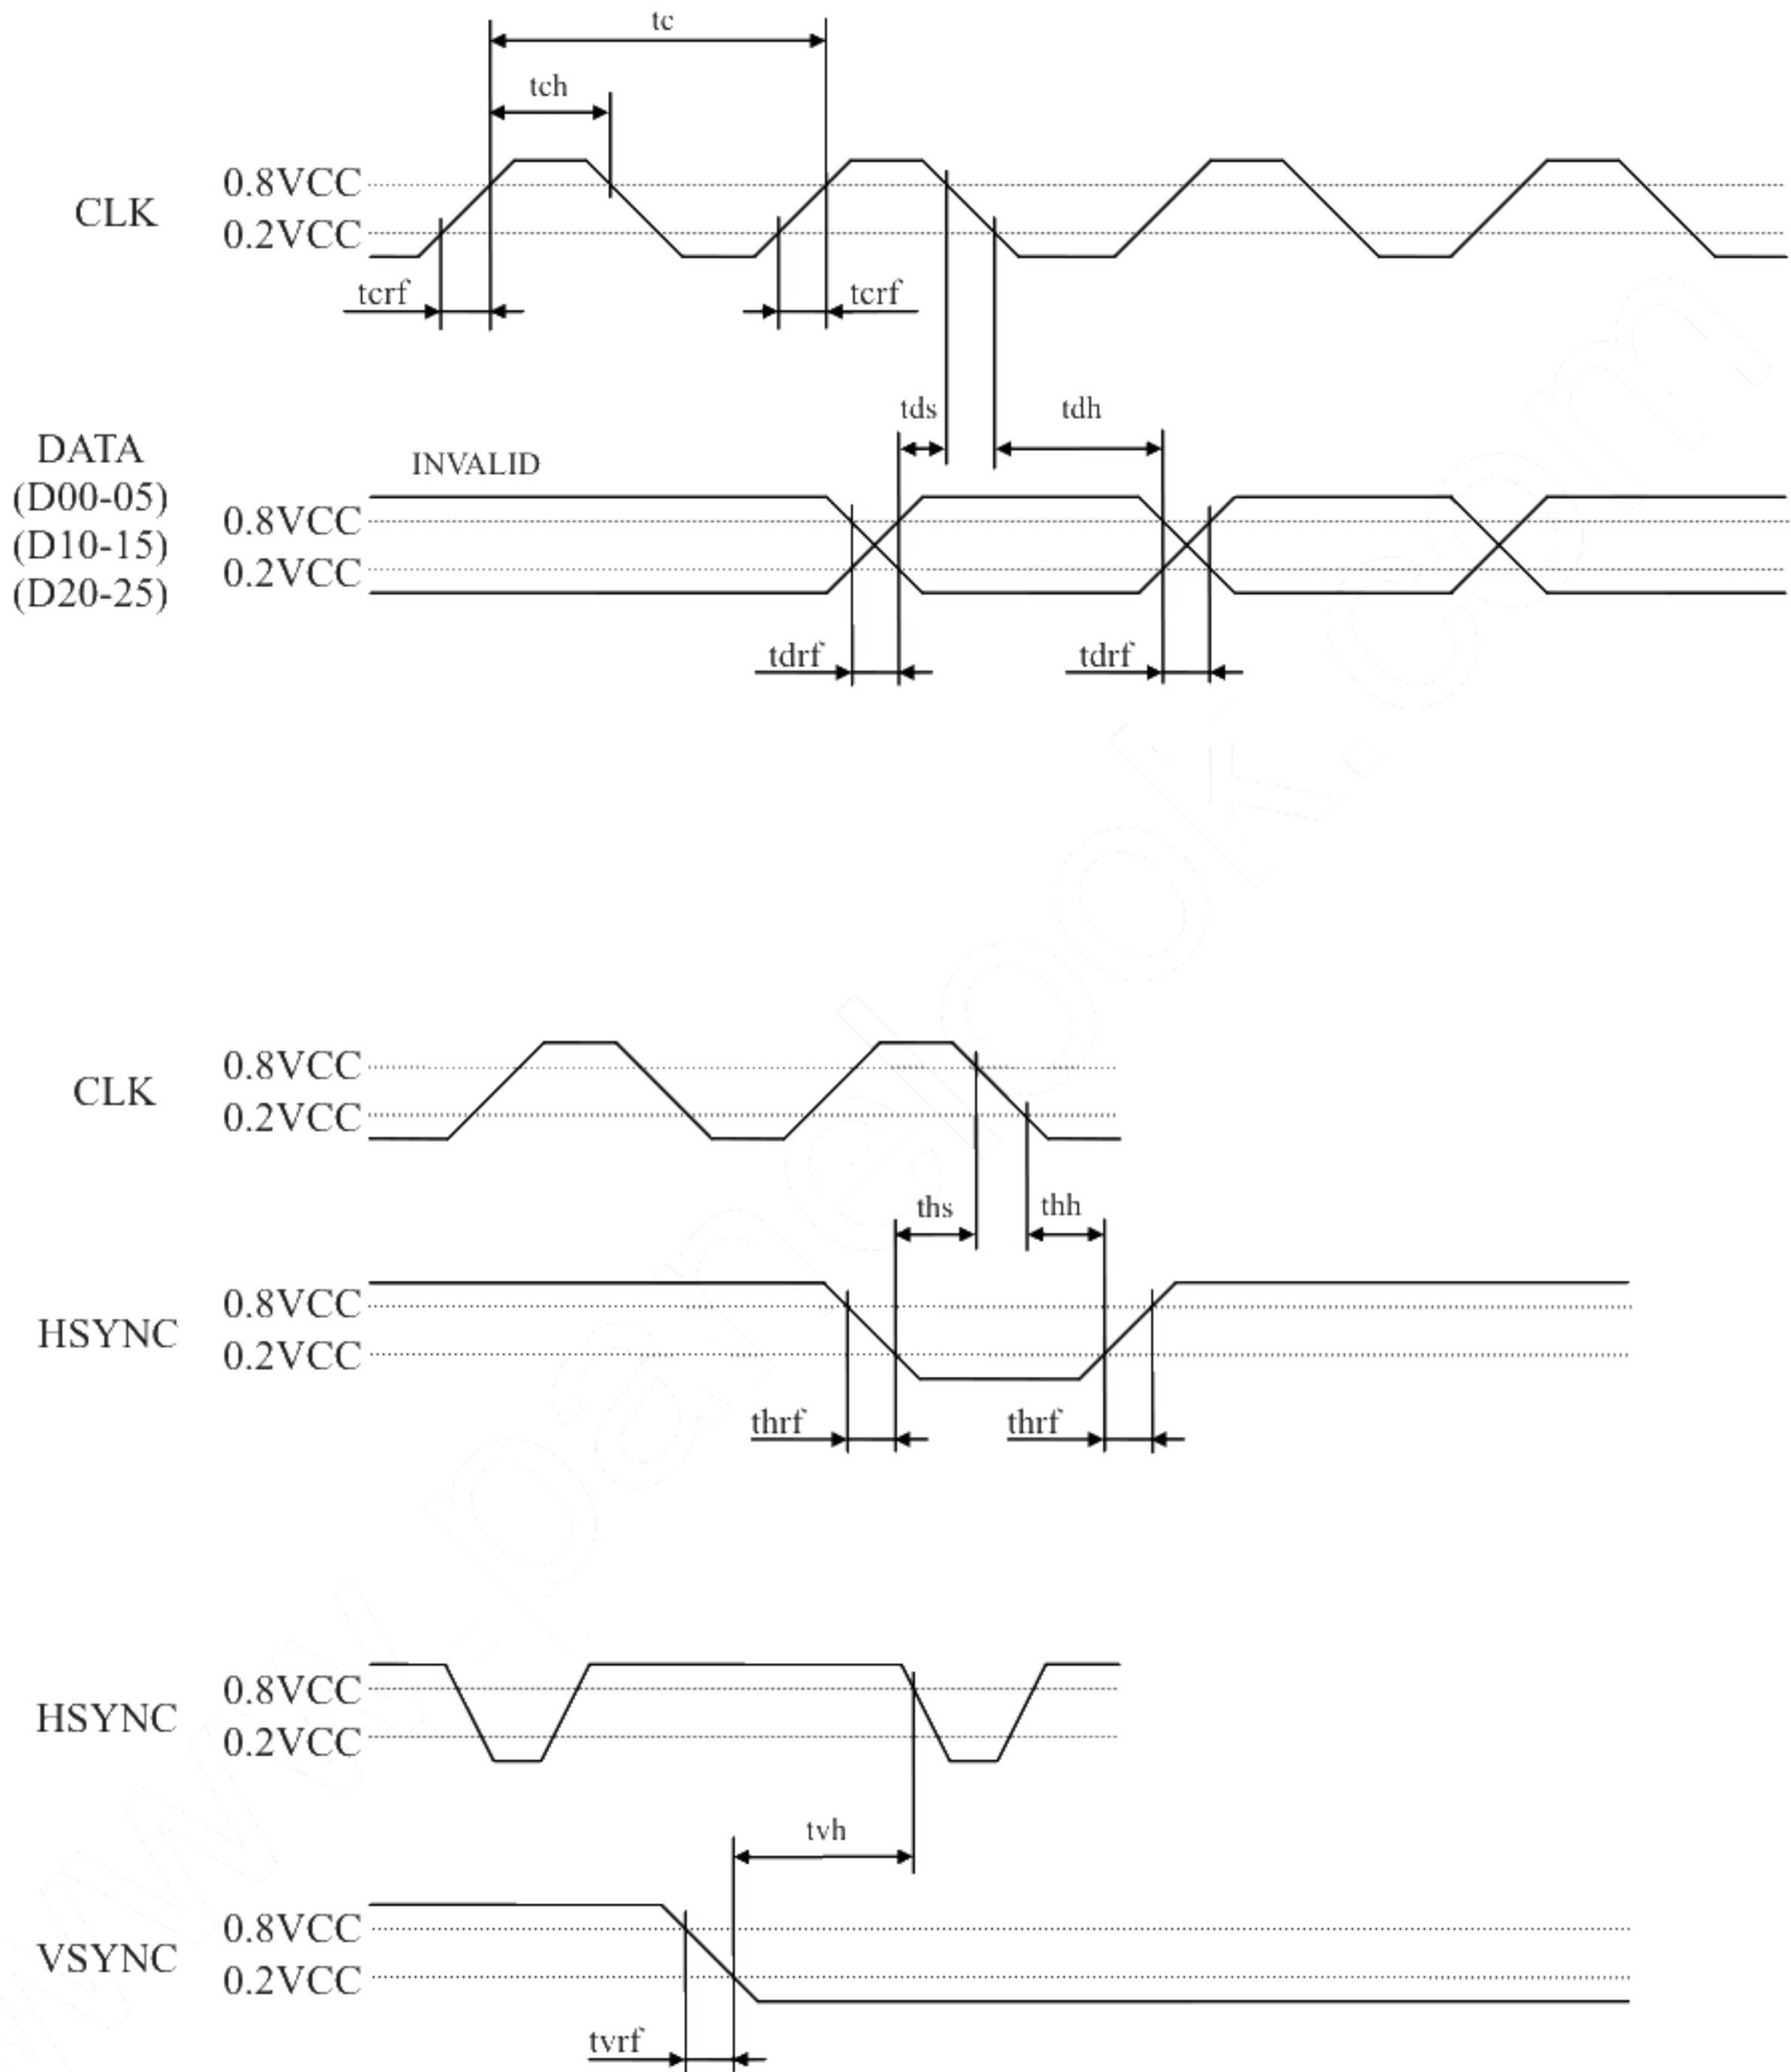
tc

tch

CLK 0.8VCC 0.2VCC

tcrf tcrf

tds tdh

DATA (D00-05) (D10-15) (D20-25)

INVALID

0.8VCC 0.2VCC

tdrf tdrf

CLK 0.8VCC 0.2VCC

ths thh

HSYNC 0.8VCC 0.2VCC

thrf thrf

HSYNC 0.8VCC 0.2VCC

tvh

VSYNC 0.8VCC 0.2VCC

tvrf